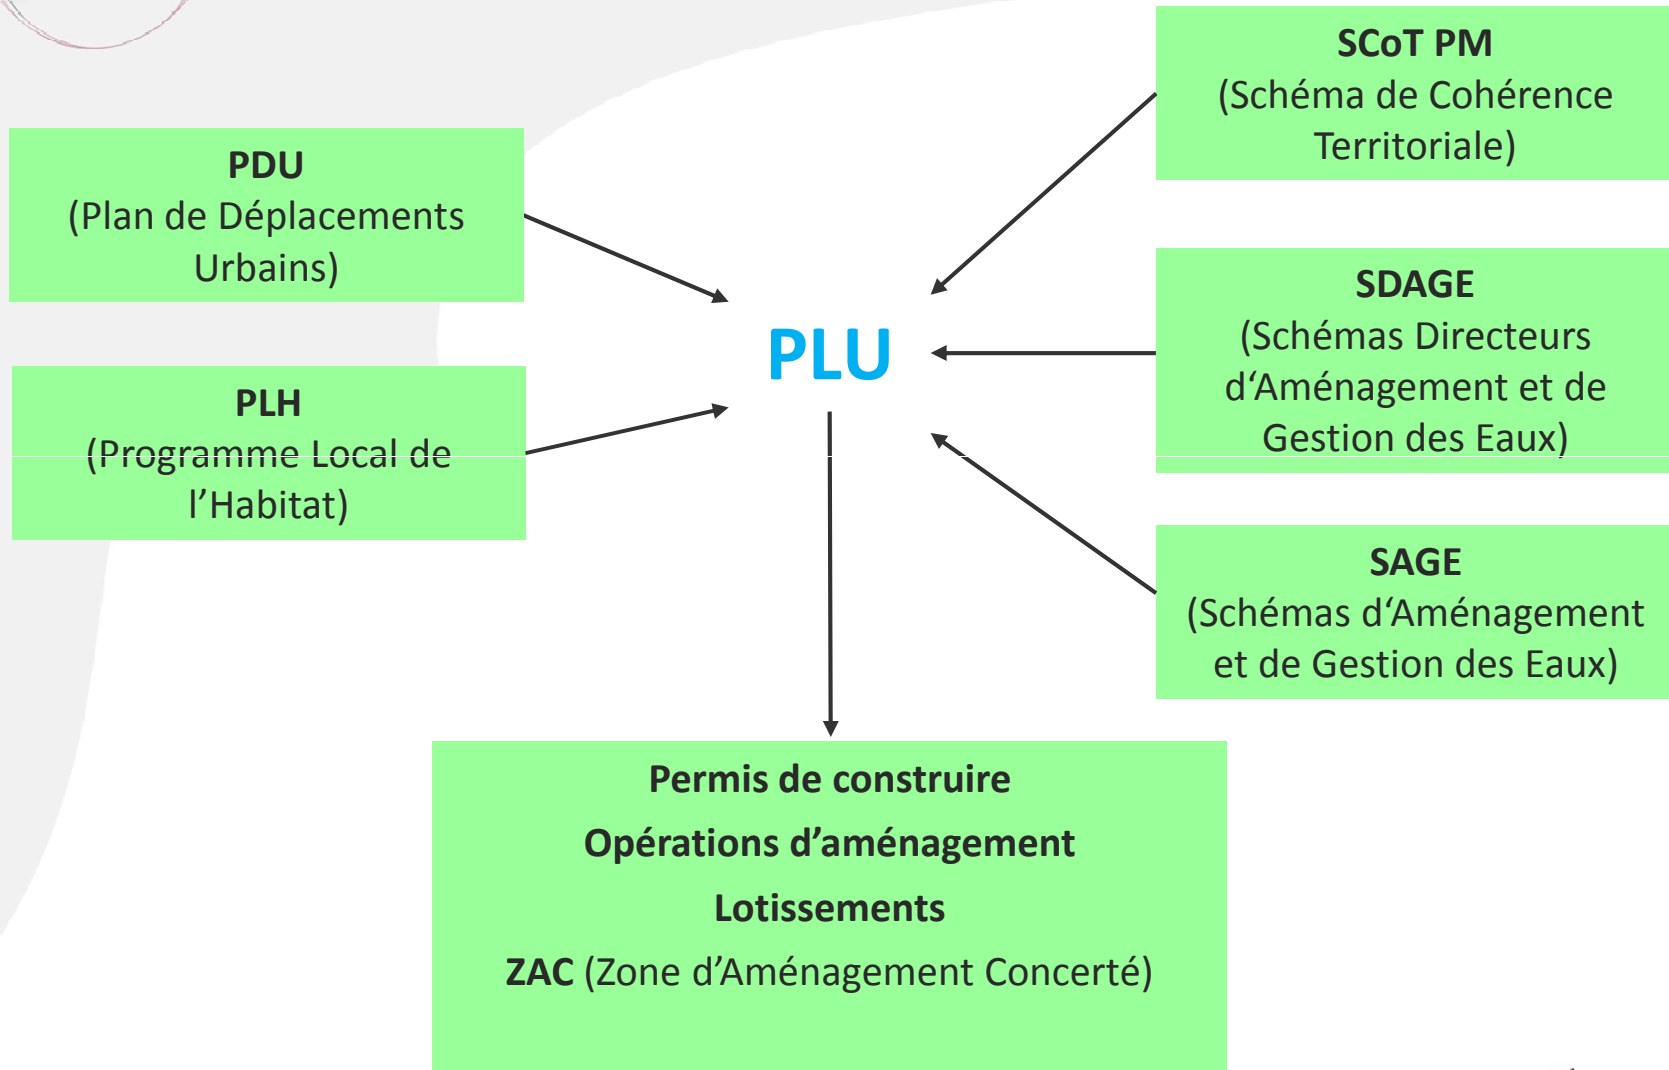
PDU
(Plan de Déplacements Urbains)

PLH
(Programme Local de l'Habitat)

PLU

SCoT PM
(Schéma de Cohérence Territoriale)

SDAGE
(Schémas Directeurs d'Aménagement et de Gestion des Eaux)

SAGE
(Schémas d'Aménagement et de Gestion des Eaux)

Permis de construire
Opérations d'aménagement
Lotissements
ZAC (Zone d'Aménagement Concerté)